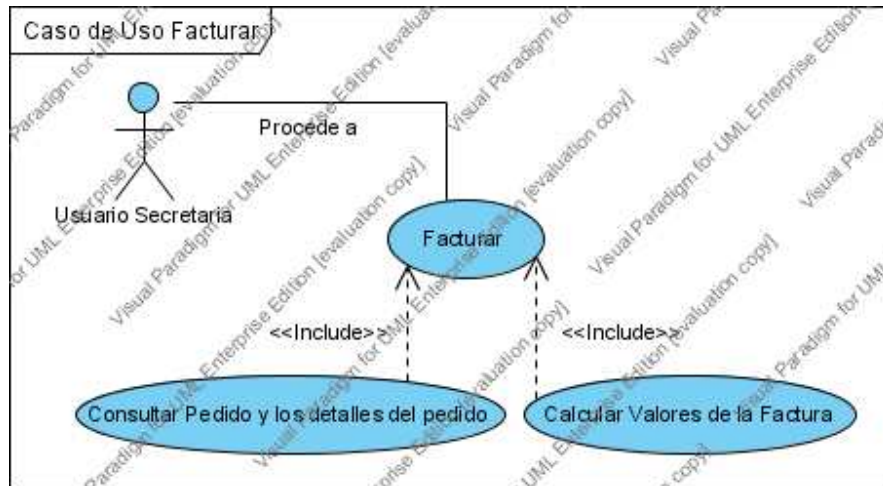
Caso de Uso Facturar

Procede a

Usuario Secretaria

Facturar

<<Include>>

<<Include>>

Consultar Pedido y los detalles del pedido

Calcular Valores de la Factura

Visual Paradigm for UML Enterprise Edition [evaluation copy]